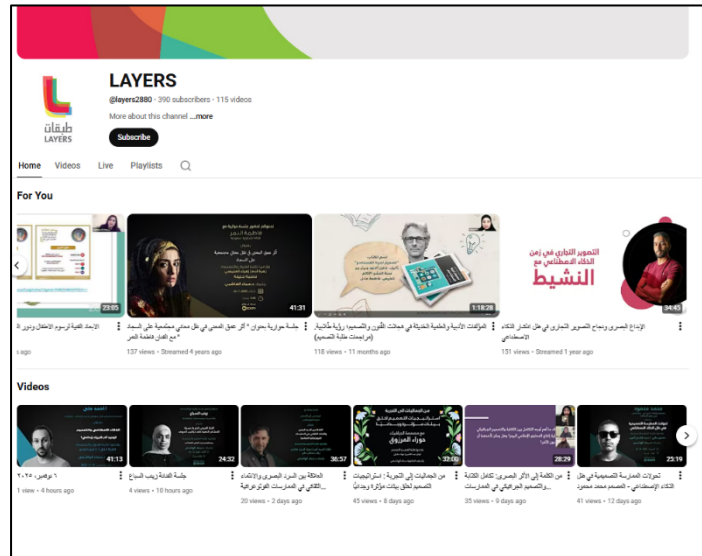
طبقات
LAYERS

LAYERS
@layers2880 · 390 subscribers · 115 videos
More about this channel ...more
Subscribe

Home Videos Live Playlists

For You

23:55
الأبعاد الفنية لرسوم الأطفال وتنور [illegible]

41:31
جلسة حوارية بعنوان " أثر عمق الحقل في ظل معاني مجتمعية على السجاد " مع الفنان فاطمة النمر
137 views · Streamed 4 years ago

1:18:29
المؤلفات الأدبية والعلمية الخفية في مجالات الفنون والتصميم؛ رؤية طلابية. (مراجعات طلبة التصميم)
118 views · 11 months ago

التصوير التجاري في زمن الذكاء الاصطناعي مع
النشيط
34:45
الإبداع البصري ونجاح التصوير التجاري في ظل ابتكار الذكاء الاصطناعي
131 views · Streamed 1 year ago

Videos

41:13
٦ نوفمبر ٢٠٢٠
1 view · 4 hours ago

24:32
جلسة الفنانة زينب السباع
4 views · 10 hours ago

36:57
العلاقة بين السرد البصري والانتماء الثقافي في الممارسات الفوتوغرافية
20 views · 2 days ago

حوراء المرزوق
33:00
من الجماليات إلى التجربة: استراتيجيات التصميم لخلق بيئات مؤثرة وجدانياً
45 views · 8 days ago

28:29
من الكلمة إلى الأثر البصري: تكامل الكتابة والتصميم الجرافيكي في الممارسات
35 views · 9 days ago

23:19
تحولات المدرسة التصميمية في ظل الذكاء الاصطناعي - المصمم محمد محمود
41 views · 12 days ago